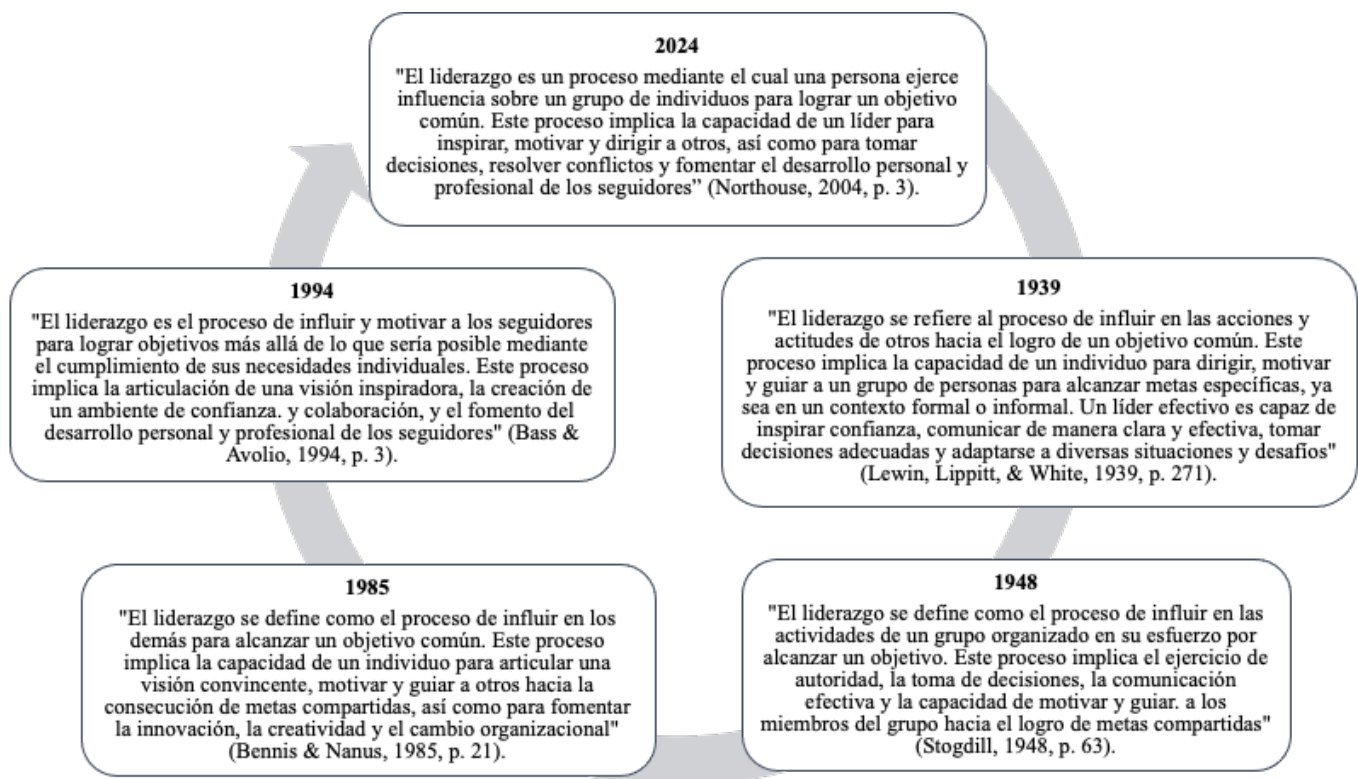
**2024**
"El liderazgo es un proceso mediante el cual una persona ejerce influencia sobre un grupo de individuos para lograr un objetivo común. Este proceso implica la capacidad de un líder para inspirar, motivar y dirigir a otros, así como para tomar decisiones, resolver conflictos y fomentar el desarrollo personal y profesional de los seguidores" (Northouse, 2004, p. 3).

**1939**
"El liderazgo se refiere al proceso de influir en las acciones y actitudes de otros hacia el logro de un objetivo común. Este proceso implica la capacidad de un individuo para dirigir, motivar y guiar a un grupo de personas para alcanzar metas específicas, ya sea en un contexto formal o informal. Un líder efectivo es capaz de inspirar confianza, comunicar de manera clara y efectiva, tomar decisiones adecuadas y adaptarse a diversas situaciones y desafíos" (Lewin, Lippitt, & White, 1939, p. 271).

**1948**
"El liderazgo se define como el proceso de influir en las actividades de un grupo organizado en su esfuerzo por alcanzar un objetivo. Este proceso implica el ejercicio de autoridad, la toma de decisiones, la comunicación efectiva y la capacidad de motivar y guiar. a los miembros del grupo hacia el logro de metas compartidas" (Stogdill, 1948, p. 63).

**1985**
"El liderazgo se define como el proceso de influir en los demás para alcanzar un objetivo común. Este proceso implica la capacidad de un individuo para articular una visión convincente, motivar y guiar a otros hacia la consecución de metas compartidas, así como para fomentar la innovación, la creatividad y el cambio organizacional" (Bennis & Nanus, 1985, p. 21).

**1994**
"El liderazgo es el proceso de influir y motivar a los seguidores para lograr objetivos más allá de lo que sería posible mediante el cumplimiento de sus necesidades individuales. Este proceso implica la articulación de una visión inspiradora, la creación de un ambiente de confianza. y colaboración, y el fomento del desarrollo personal y profesional de los seguidores" (Bass & Avolio, 1994, p. 3).